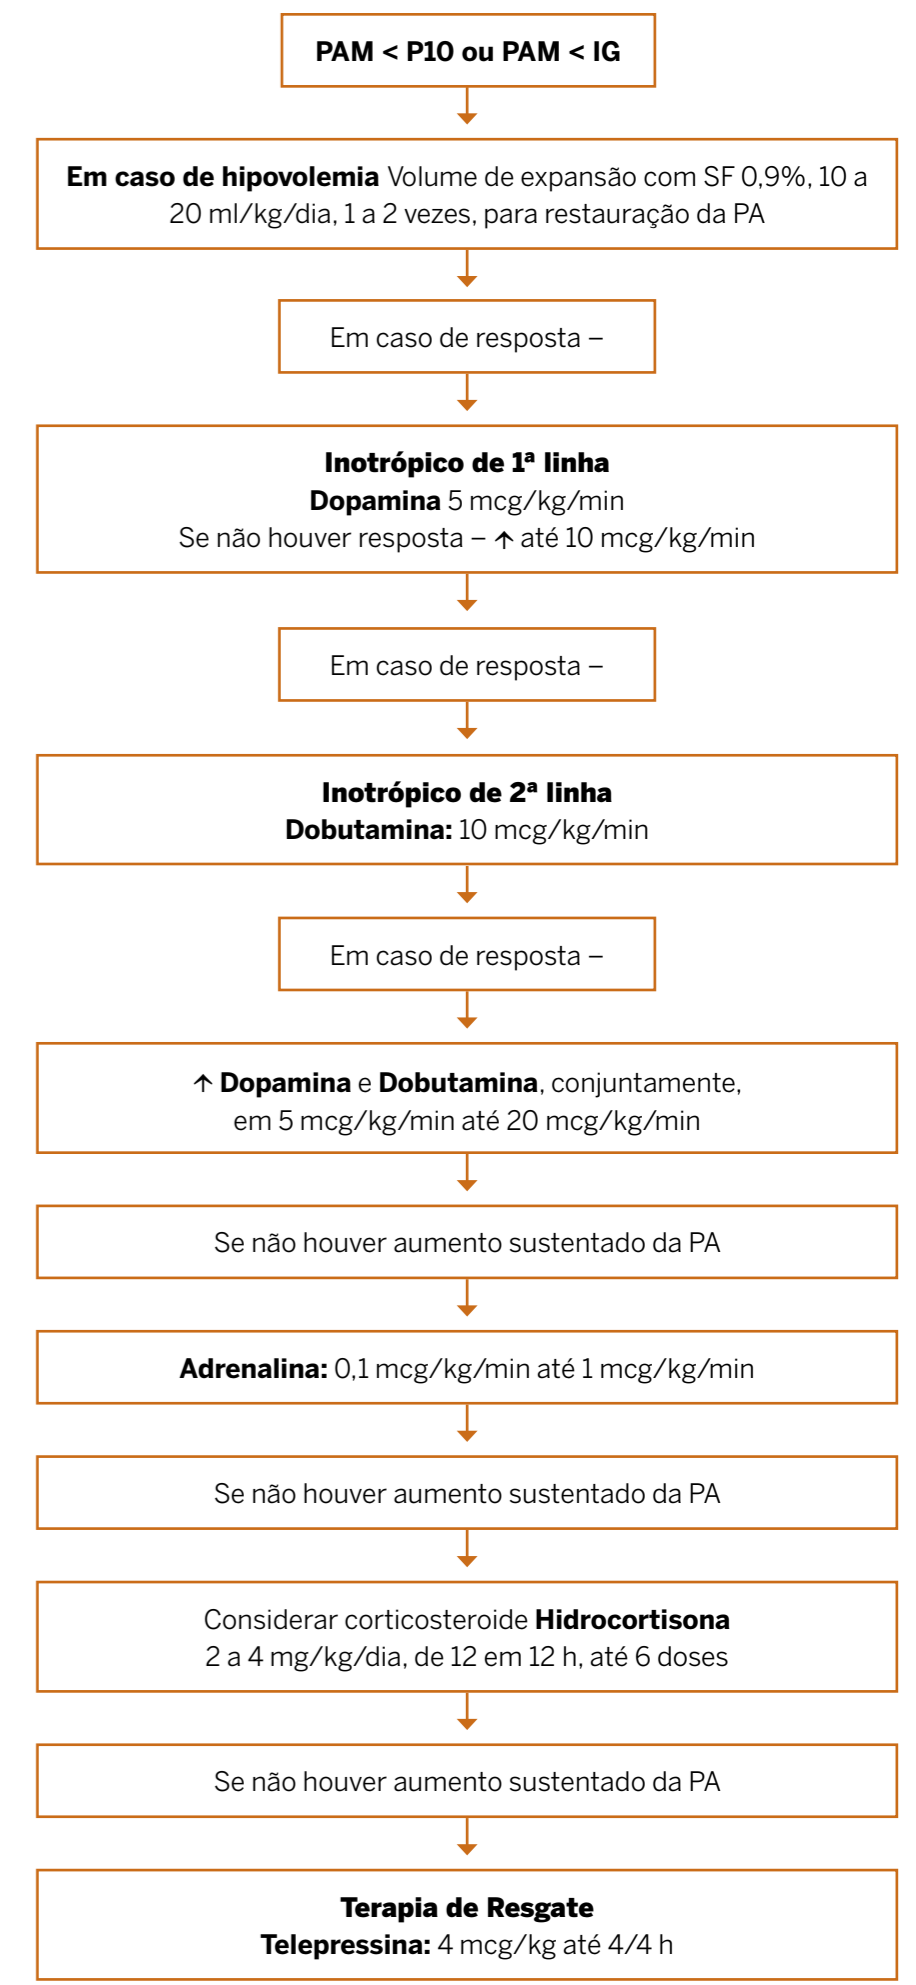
PAM < P10 ou PAM < IG

Em caso de hipovolemia Volume de expansão com SF 0,9%, 10 a 20 ml/kg/dia, 1 a 2 vezes, para restauração da PA

Em caso de resposta –

Inotrópico de 1ª linha
Dopamina 5 mcg/kg/min
Se não houver resposta – ↑ até 10 mcg/kg/min

Em caso de resposta –

Inotrópico de 2ª linha
Dobutamina: 10 mcg/kg/min

Em caso de resposta –

↑ Dopamina e Dobutamina, conjuntamente, em 5 mcg/kg/min até 20 mcg/kg/min

Se não houver aumento sustentado da PA

Adrenalina: 0,1 mcg/kg/min até 1 mcg/kg/min

Se não houver aumento sustentado da PA

Considerar corticosteroide Hidrocortisona
2 a 4 mg/kg/dia, de 12 em 12 h, até 6 doses

Se não houver aumento sustentado da PA

Terapia de Resgate
Telepressina: 4 mcg/kg até 4/4 h